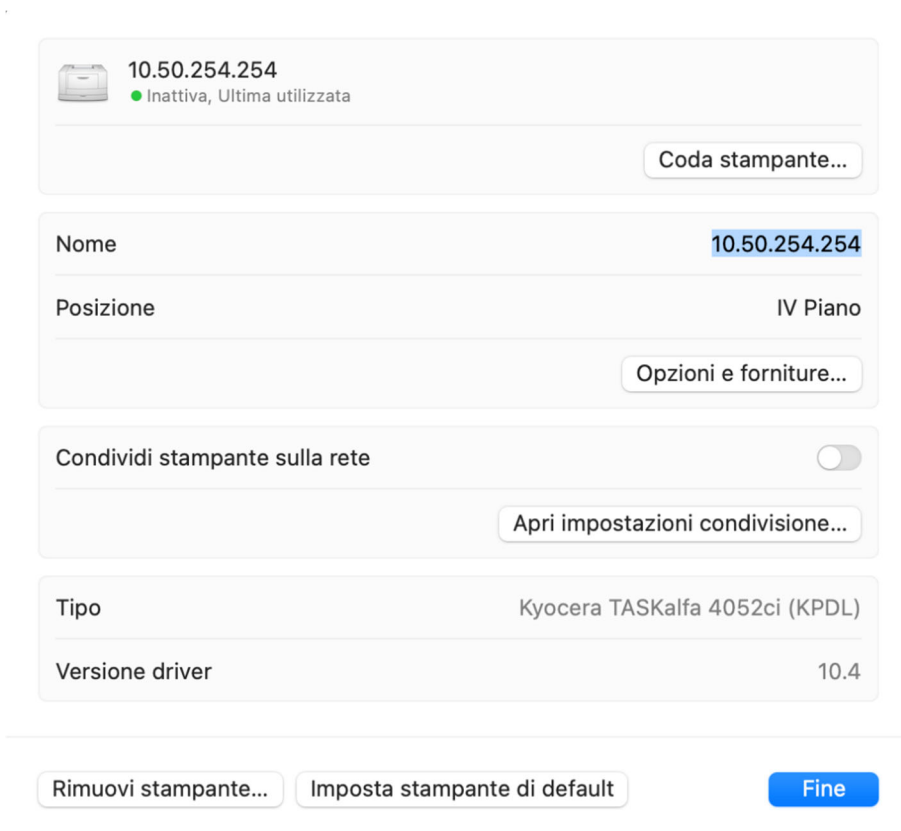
10.50.254.254
Inattiva, Ultima utilizzata

Coda stampante...

Nome 10.50.254.254

Posizione IV Piano

Opzioni e forniture...

Condividi stampante sulla rete

Apri impostazioni condivisione...

Tipo Kyocera TASKalfa 4052ci (KPDL)

Versione driver 10.4

Rimuovi stampante... Imposta stampante di default Fine